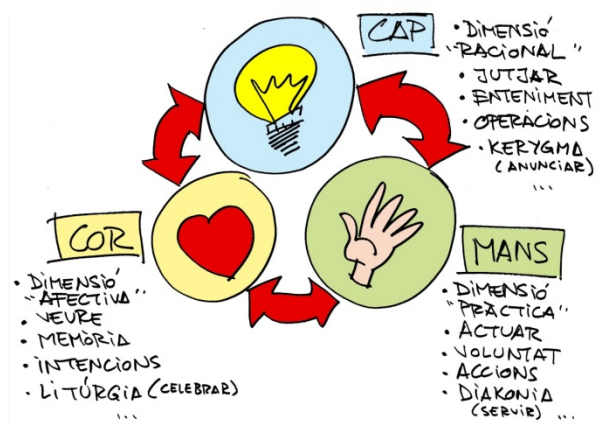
CAP

• DIMENSIÓ "RACIONAL"
• JUTJAR
• ENTENIMENT
• OPERACIONS
• KERYGMA (ANUNCIAR)
...

COR

• DIMENSIÓ "AFECTIVA"
• VEURE
• MEMÒRIA
• INTENCIONS
• LITÚRGIA (CELEBRAR)
...

MANS

• DIMENSIÓ "PRÀCTICA"
• ACTUAR
• VOLUNTAT
• ACCIONS
• DIAKONIA (SERVIR)
...